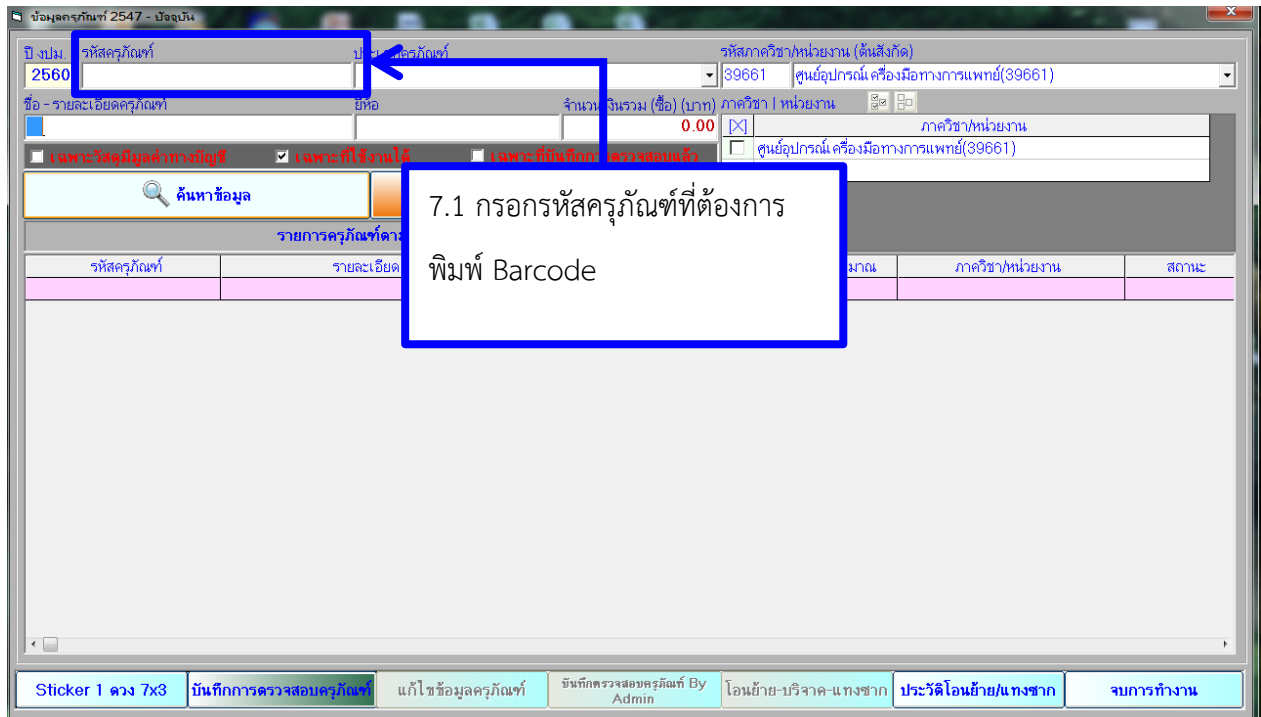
ข้อมูลครุภัณฑ์ 2547 - ปัจจุบัน

ปี งปม. 2560
รหัสครุภัณฑ์
ประ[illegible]ครุภัณฑ์
รหัสภาควิชา/หน่วยงาน (ต้นสังกัด)
39661 ศูนย์อุปกรณ์เครื่องมือทางการแพทย์(39661)
ชื่อ - รายละเอียดครุภัณฑ์
ยี่ห้อ
จำนวน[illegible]เงินรวม (ซื้อ) (บาท) 0.00
ภาควิชา | หน่วยงาน
[X] ภาควิชา/หน่วยงาน
ศูนย์อุปกรณ์เครื่องมือทางการแพทย์(39661)
เฉพาะวัสดุมีมูลค่าทางบัญชี
เฉพาะที่ใช้งานได้
เฉพาะที่บันทึก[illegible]ตรวจสอบแล้ว
ค้นหาข้อมูล
รายการครุภัณฑ์ตาม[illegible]

7.1 กรอกรหัสครุภัณฑ์ที่ต้องการ

พิมพ์ Barcode

| รหัสครุภัณฑ์ | รายละเอียด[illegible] | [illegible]มาณ | ภาควิชา/หน่วยงาน | สถานะ |
|---|---|---|---|---|
| | | | | |

Sticker 1 ดวง 7x3 | บันทึกการตรวจสอบครุภัณฑ์ | แก้ไขข้อมูลครุภัณฑ์ | บันทึกตรวจสอบครุภัณฑ์ By Admin | โอนย้าย-บริจาค-แทงชาก | ประวัติโอนย้าย/แทงชาก | จบการทำงาน